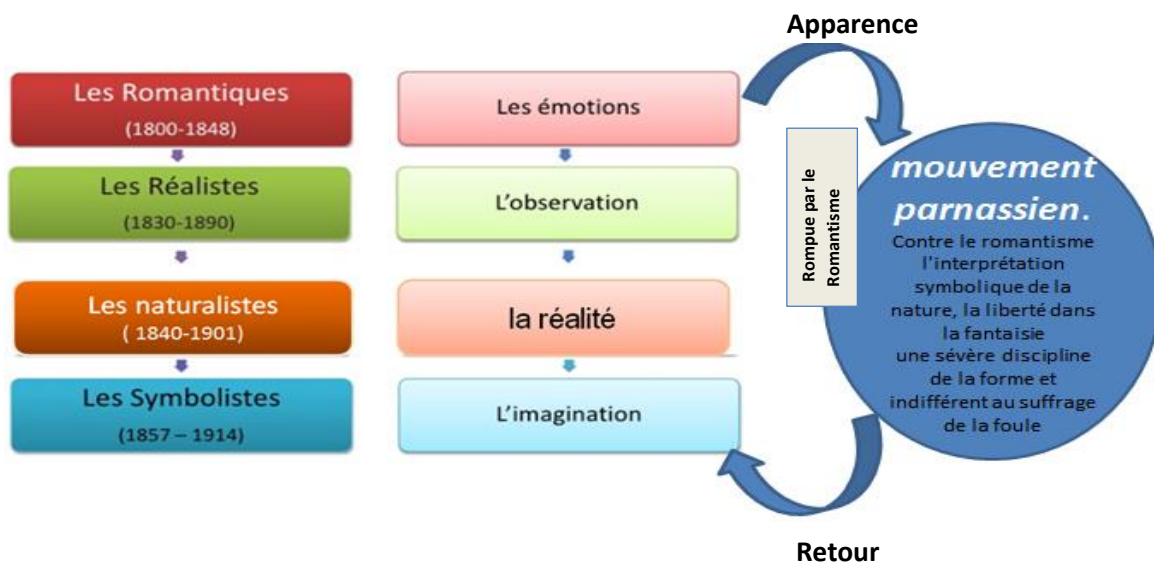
Apparence

Les Romantiques
(1800-1848)

Les Réalistes
(1830-1890)

Les naturalistes
( 1840-1901)

Les Symbolistes
(1857 – 1914)

Les émotions

L'observation

la réalité

L'imagination

Rompue par le Romantisme

mouvement parnassien.
Contre le romantisme l'interprétation symbolique de la nature, la liberté dans la fantaisie une sévère discipline de la forme et indifférent au suffrage de la foule

Retour